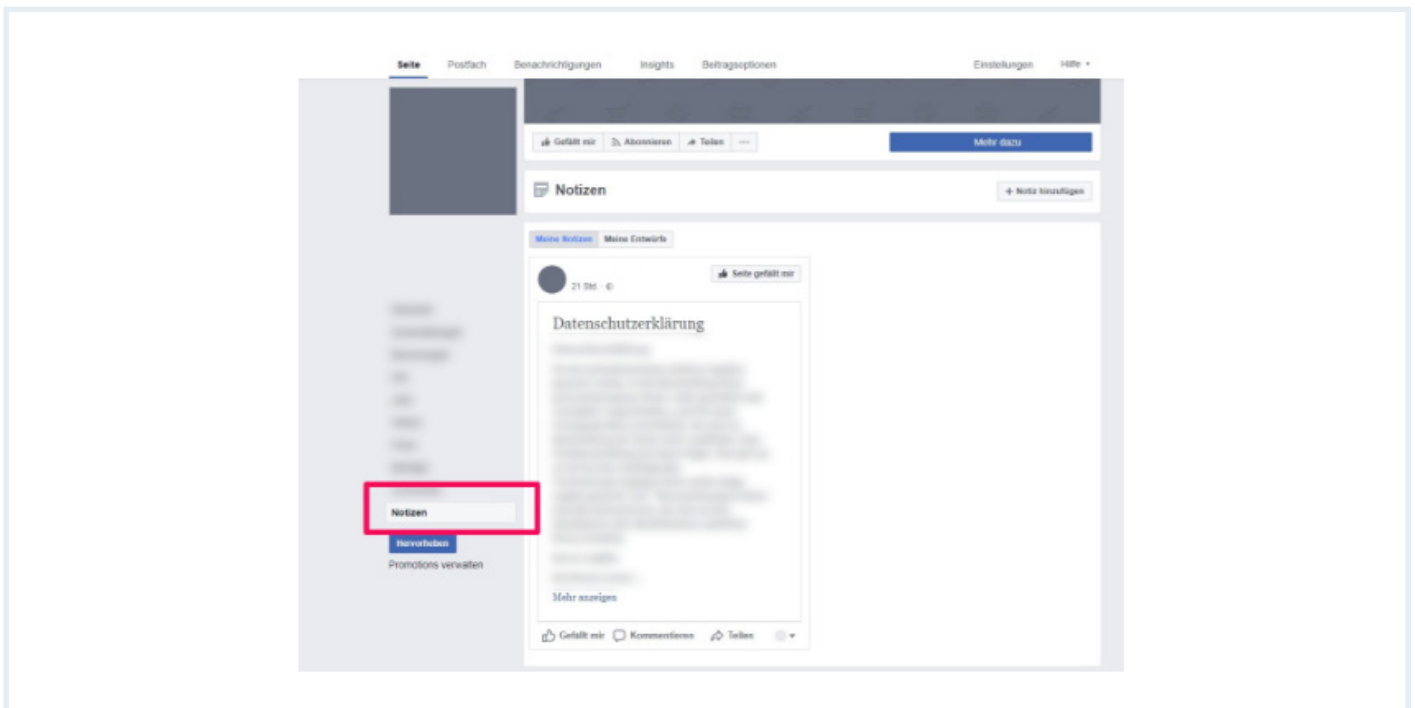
Seite Postfach Benachrichtigungen Insights Beitragsoptionen Einstellungen Hilfe ▾

Gefällt mir Abonnieren Teilen ··· Mehr dazu

Notizen

+ Notiz hinzufügen

Meine Notizen Meine Entwürfe

Seite gefällt mir

21 Std. ·

Datenschutzerklärung

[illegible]

Mehr anzeigen

Gefällt mir Kommentieren Teilen

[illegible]

Notizen

Hervorheben

Promotions verwalten